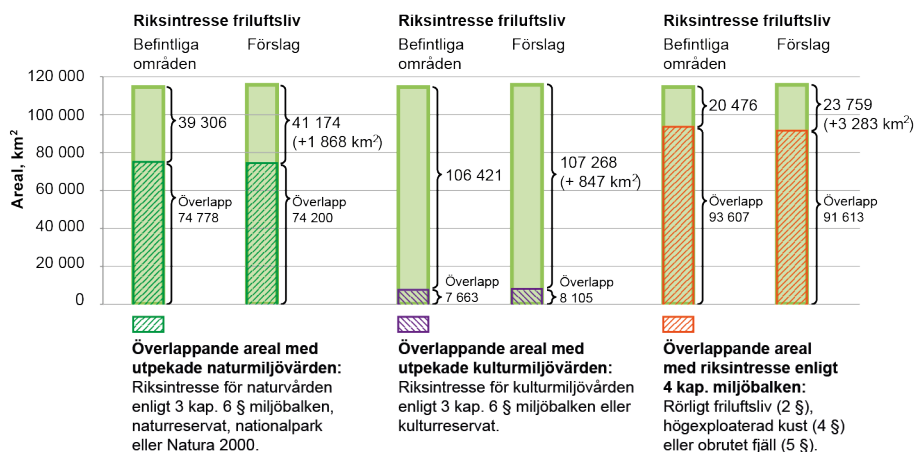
Riksintresse friluftsliv
Befintliga områden
Förslag

Riksintresse friluftsliv
Befintliga områden
Förslag

Riksintresse friluftsliv
Befintliga områden
Förslag

Areal, km$^2$
120 000
100 000
80 000
60 000
40 000
20 000
0

39 306
Överlapp 74 778
41 174 (+1 868 km$^2$)
Överlapp 74 200

106 421
Överlapp 7 663
107 268 (+ 847 km$^2$)
Överlapp 8 105

20 476
Överlapp 93 607
23 759 (+3 283 km$^2$)
Överlapp 91 613

**Överlappande areal med utpekade naturmiljövärden:**
Riksintresse för naturvården enligt 3 kap. 6 § miljöbalken, naturreservat, nationalpark eller Natura 2000.

**Överlappande areal med utpekade kulturmiljövärden:**
Riksintresse för kulturmiljövården enligt 3 kap. 6 § miljöbalken eller kulturreservat.

**Överlappande areal med riksintresse enligt 4 kap. miljöbalken:**
Rörligt friluftsliv (2 §), högexploaterad kust (4 §) eller obrutet fjäll (5 §).